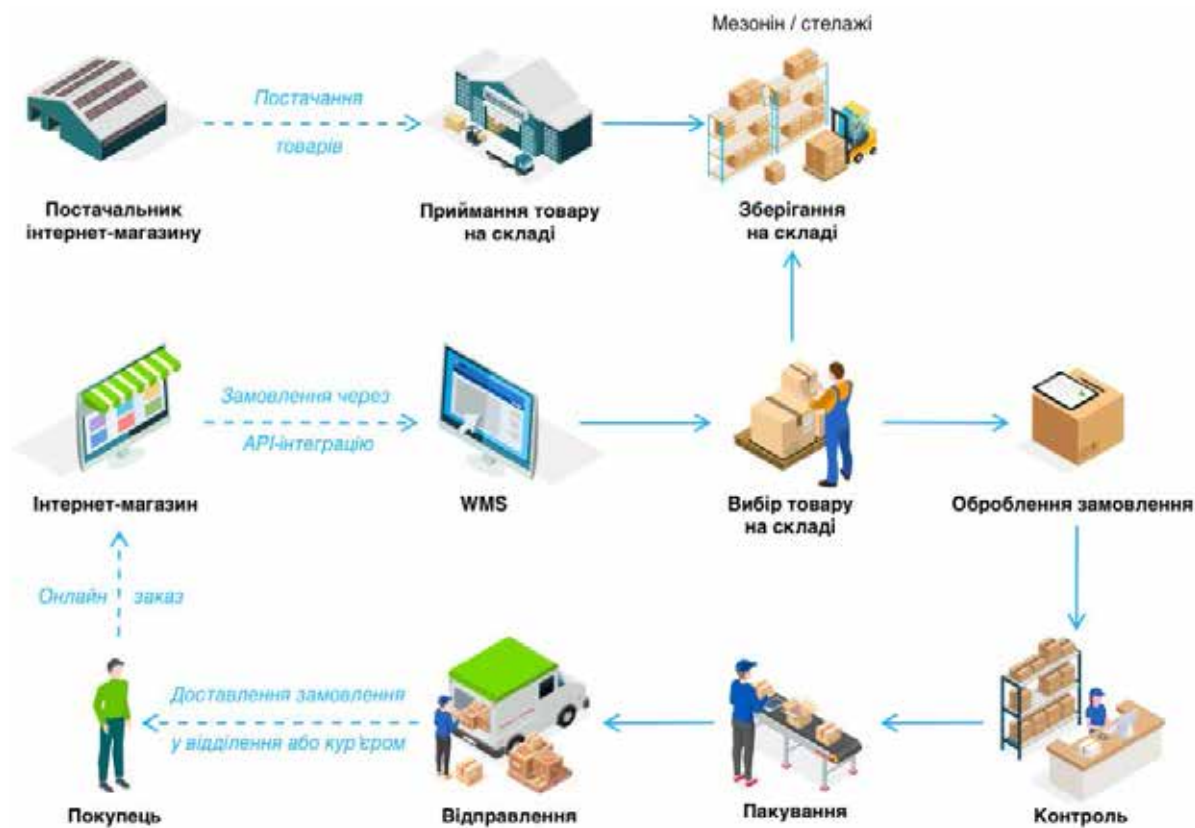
Мезонін / стелажі

Постачання товарів

Постачальник інтернет-магазину

Приймання товару на складі

Зберігання на складі

Замовлення через API-інтеграцію

Інтернет-магазин

WMS

Вибір товару на складі

Оброблення замовлення

Онлайн заказ

Доставлення замовлення у відділення або кур'єром

Покупець

Відправлення

Пакування

Контроль